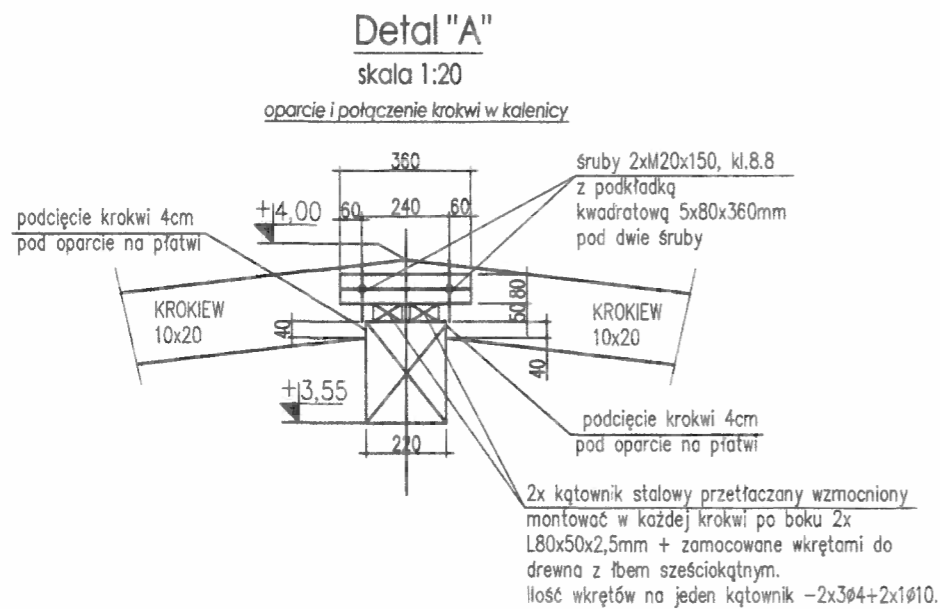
Detal "A"
skala 1:20
oparcie i połączenie krokwi w kalenicy

360
śruby 2xM20x150, kl.8.8
z podkładką
kwadratową 5x80x360mm
pod dwie śruby

podcięcie krokwi 4cm
pod oparcie na płatwi

+4,00
60 240 60

KROKIEW
10x20

50 80

KROKIEW
10x20

40

40

+3,55

220

podcięcie krokwi 4cm
pod oparcie na płatwi

2x kątownik stalowy przetłaczany wzmocniony
montować w każdej krokwi po boku 2x
L80x50x2,5mm + zamocowane wkrętami do
drewna z łbem sześciokątnym.
Ilość wkrętów na jeden kątownik $-2x3\varnothing4+2x1\varnothing10$.